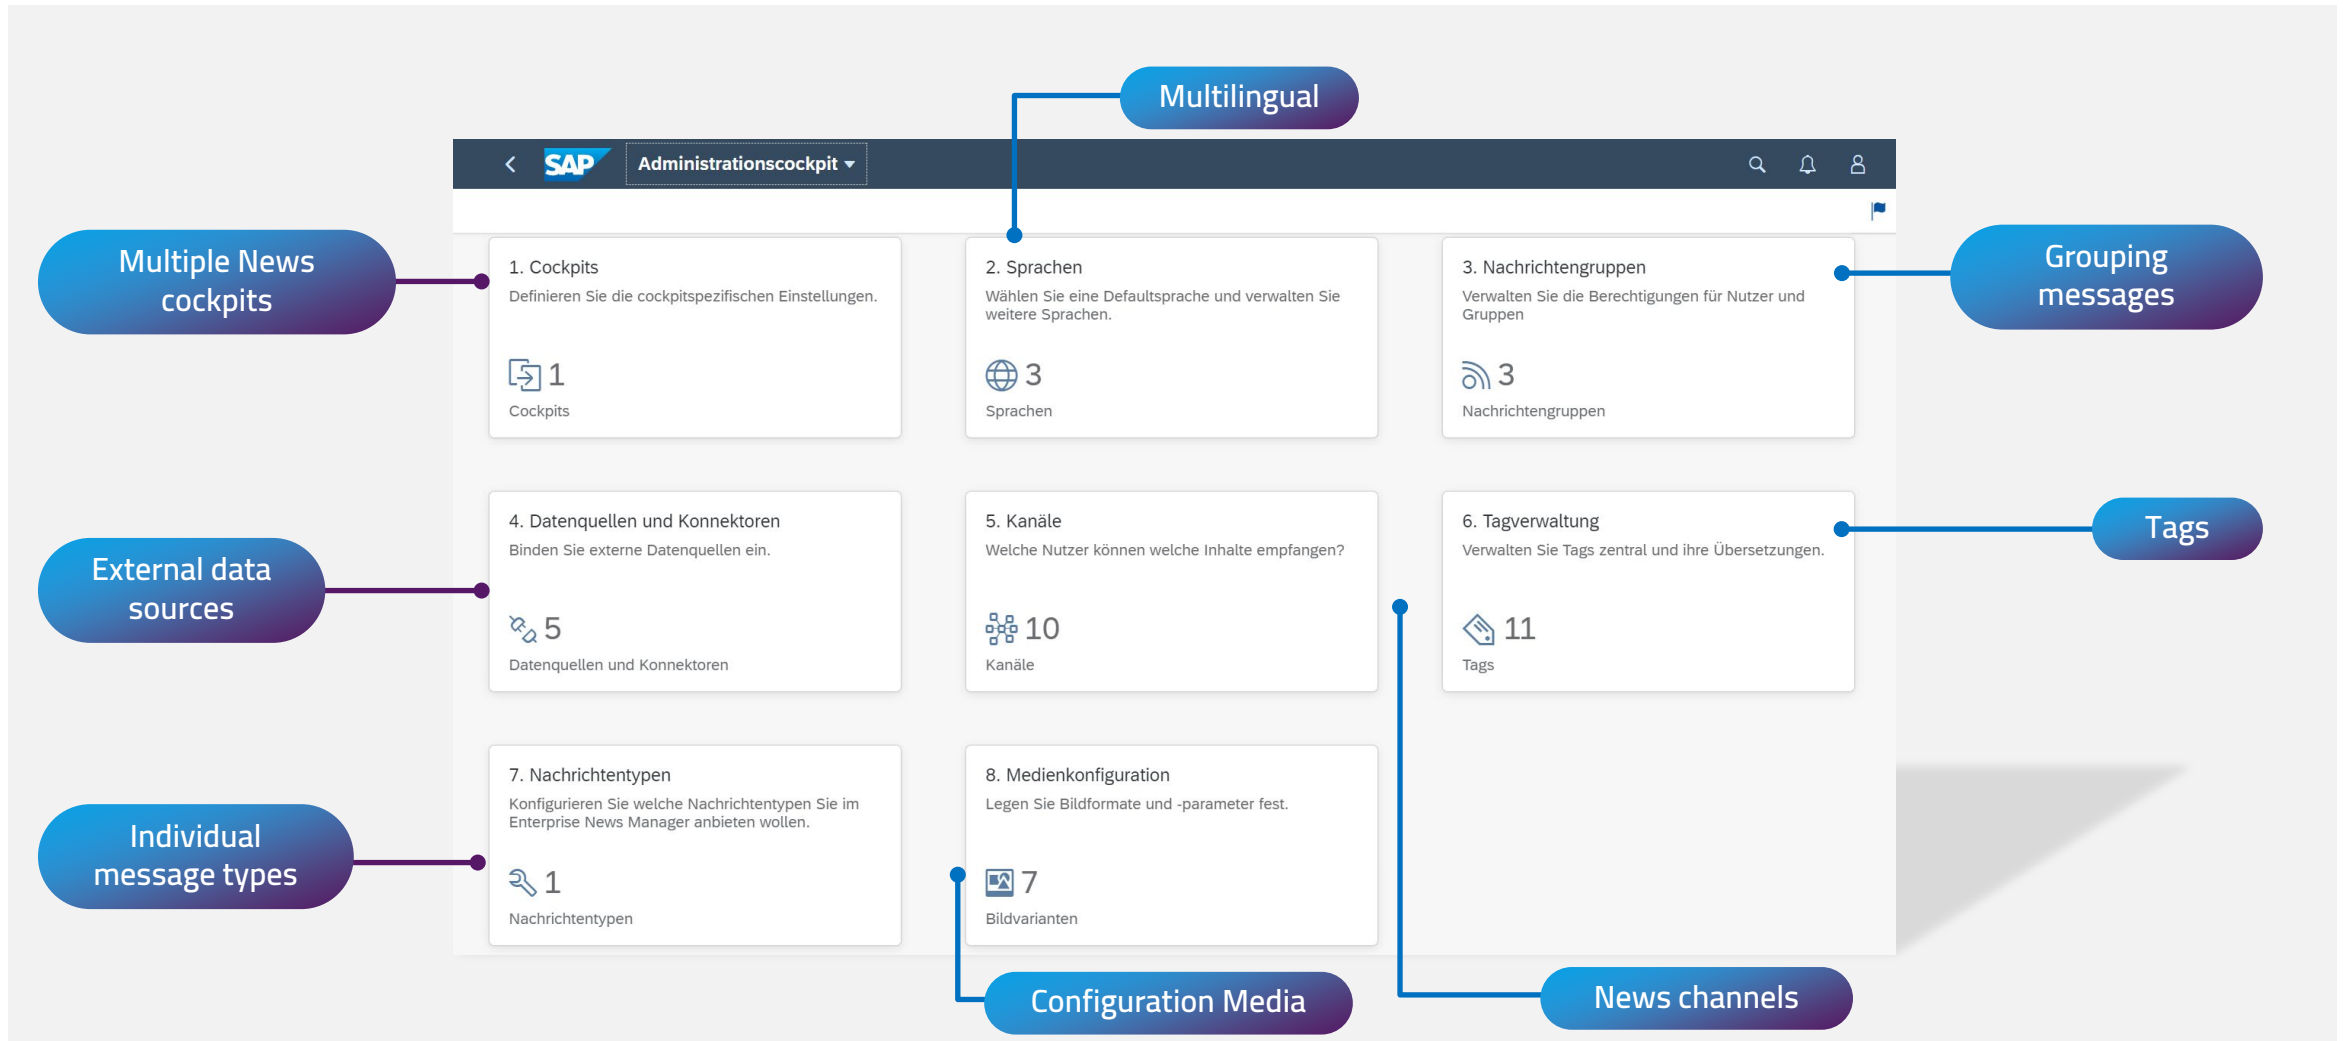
Multilingual

SAP Administrationscockpit

Multiple News cockpits

1. Cockpits
Definieren Sie die cockpitspezifischen Einstellungen.
1
Cockpits

2. Sprachen
Wählen Sie eine Defaultsprache und verwalten Sie weitere Sprachen.
3
Sprachen

3. Nachrichtengruppen
Verwalten Sie die Berechtigungen für Nutzer und Gruppen
3
Nachrichtengruppen

Grouping messages

External data sources

4. Datenquellen und Konnektoren
Binden Sie externe Datenquellen ein.
5
Datenquellen und Konnektoren

5. Kanäle
Welche Nutzer können welche Inhalte empfangen?
10
Kanäle

6. Tagverwaltung
Verwalten Sie Tags zentral und ihre Übersetzungen.
11
Tags

Tags

Individual message types

7. Nachrichtentypen
Konfigurieren Sie welche Nachrichtentypen Sie im Enterprise News Manager anbieten wollen.
1
Nachrichtentypen

8. Medienkonfiguration
Legen Sie Bildformate und -parameter fest.
7
Bildvarianten

Configuration Media

News channels